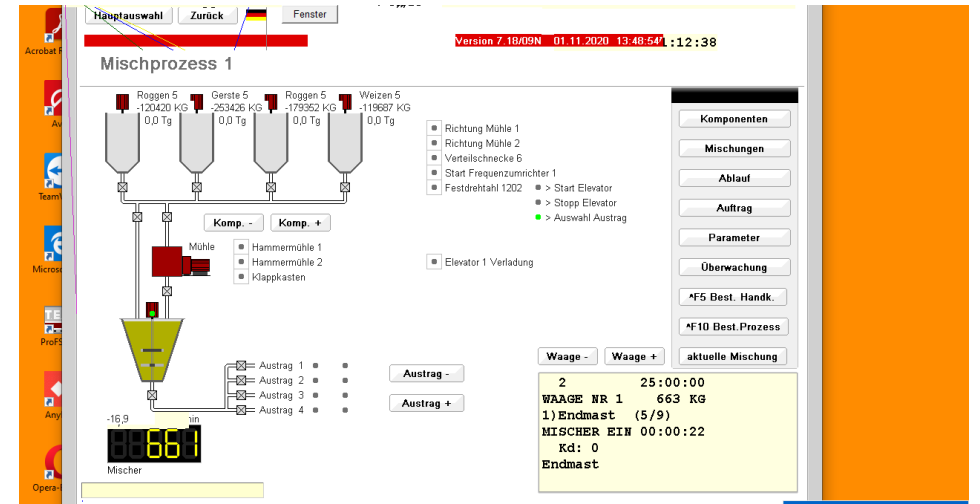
Hauptauswahl
Zurück
Fenster
Version 7.18/09N 01.11.2020 13:48:54
1:12:38
Mischprozess 1

Roggen 5
-120420 KG
0,0 Tg
Gerste 5
-253426 KG
0,0 Tg
Roggen 5
-179352 KG
0,0 Tg
Weizen 5
-119687 KG
0,0 Tg

Richtung Mühle 1
Richtung Mühle 2
Verteilschnecke 6
Start Frequenzumrichter 1
Festdrehtahl 1202
> Start Elevator
> Stopp Elevator
> Auswahl Austrag

Komp. -
Komp. +
Mühle
Hammermühle 1
Hammermühle 2
Klappkasten
Elevator 1 Verladung

Austrag 1
Austrag 2
Austrag 3
Austrag 4
Austrag -
Austrag +
-16,9
min
661
Mischer

Komponenten
Mischungen
Ablauf
Auftrag
Parameter
Überwachung
^F5 Best. Handk.
^F10 Best.Prozess
Waage -
Waage +
aktuelle Mischung

2 25:00:00
WAAGE NR 1 663 KG
1)Endmast (5/9)
MISCHER EIN 00:00:22
Kd: 0
Endmast

Acrobat
TeamV
Microso
ProFS
Any
Opera